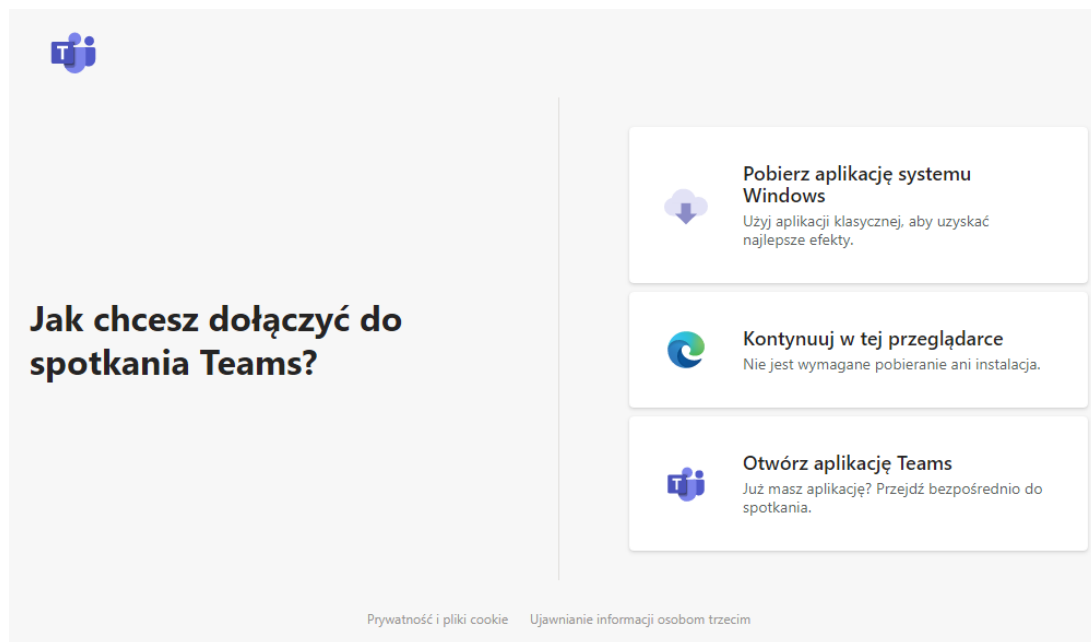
Jak chcesz dołączyć do spotkania Teams?

Pobierz aplikację systemu Windows
Użyj aplikacji klasycznej, aby uzyskać najlepsze efekty.

Kontynuuj w tej przeglądarce
Nie jest wymagane pobieranie ani instalacja.

Otwórz aplikację Teams
Już masz aplikację? Przejdź bezpośrednio do spotkania.

Prywatność i pliki cookie    Ujawnianie informacji osobom trzecim